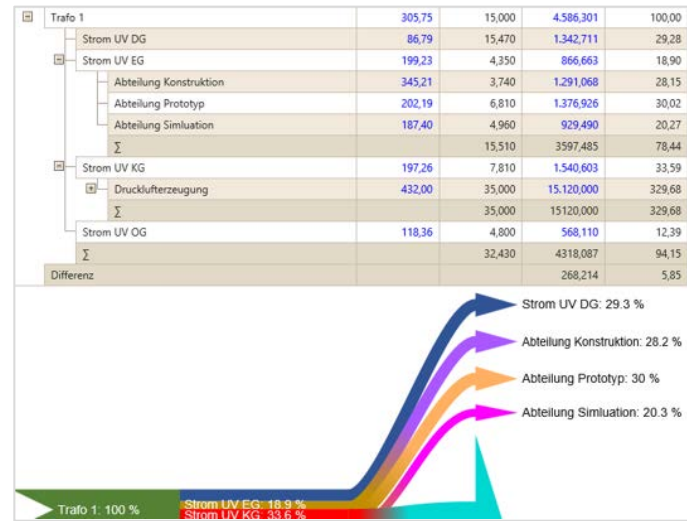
| | | | | |
|---|---|---|---|---|
| Trafo 1 | 305,75 | 15,000 | 4.586,301 | 100,00 |
| Strom UV DG | 86,79 | 15,470 | 1.342,711 | 29,28 |
| Strom UV EG | 199,23 | 4,350 | 866,663 | 18,90 |
| Abteilung Konstruktion | 345,21 | 3,740 | 1.291,068 | 28,15 |
| Abteilung Prototyp | 202,19 | 6,810 | 1.376,926 | 30,02 |
| Abteilung Simluation | 187,40 | 4,960 | 929,490 | 20,27 |
| ∑ | | 15,510 | 3597,485 | 78,44 |
| Strom UV KG | 197,26 | 7,810 | 1.540,603 | 33,59 |
| Drucklufterzeugung | 432,00 | 35,000 | 15.120,000 | 329,68 |
| ∑ | | 35,000 | 15120,000 | 329,68 |
| Strom UV OG | 118,36 | 4,800 | 568,110 | 12,39 |
| ∑ | | 32,430 | 4318,087 | 94,15 |
| Differenz | | | 268,214 | 5,85 |

Strom UV DG: 29.3 %
Abteilung Konstruktion: 28.2 %
Abteilung Prototyp: 30 %
Abteilung Simluation: 20.3 %
Trafo 1: 100 %
Strom UV EG: 18.9 %
Strom UV KG: 33.6 %